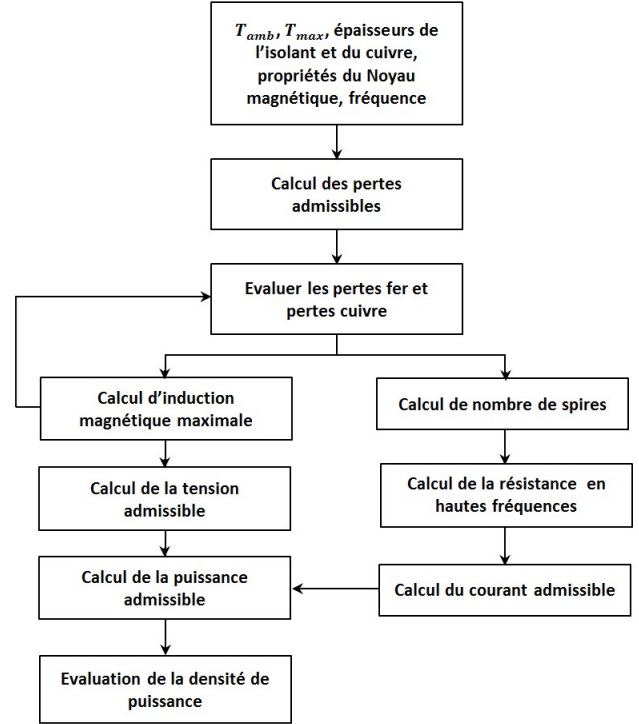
$T_{amb}$, $T_{max}$, épaisseurs de l'isolant et du cuivre, propriétés du Noyau magnétique, fréquence

Calcul des pertes admissibles

Evaluer les pertes fer et pertes cuivre

Calcul d'induction magnétique maximale

Calcul de la tension admissible

Calcul de la puissance admissible

Evaluation de la densité de puissance

Calcul de nombre de spires

Calcul de la résistance en hautes fréquences

Calcul du courant admissible